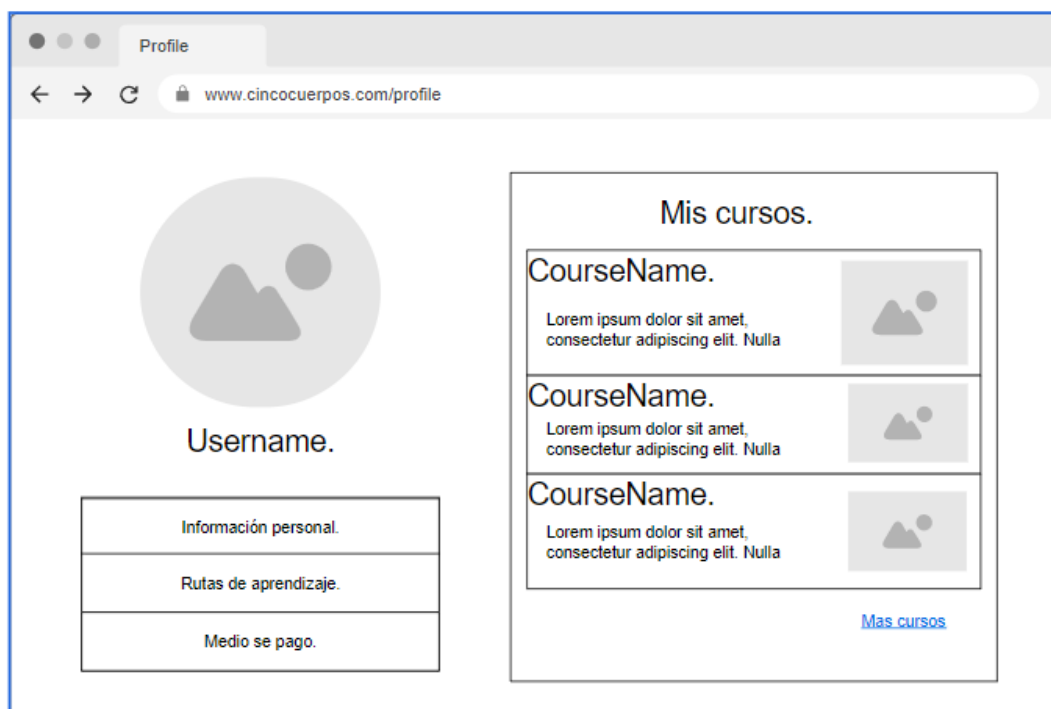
Profile

www.cincocuerpos.com/profile

Username.

Información personal.

Rutas de aprendizaje.

Medio se pago.

Mis cursos.

CourseName.

Lorem ipsum dolor sit amet, consectetur adipiscing elit. Nulla

CourseName.

Lorem ipsum dolor sit amet, consectetur adipiscing elit. Nulla

CourseName.

Lorem ipsum dolor sit amet, consectetur adipiscing elit. Nulla

Mas cursos